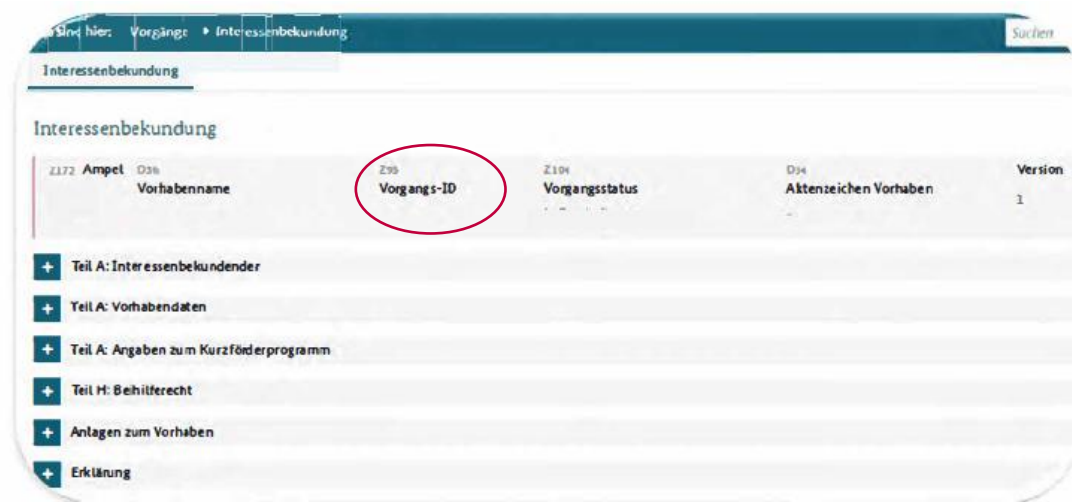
Sie sind hier: Vorgänge ▸ Interessenbekundung

Suchen

Interessenbekundung

Interessenbekundung

Z172 Ampel

D36 Vorhabenname

Z95 Vorgangs-ID

Z104 Vorgangsstatus

D34 Aktenzeichen Vorhaben

Version 1

+ Teil A: Interessenbekundender

+ Teil A: Vorhabendaten

+ Teil A: Angaben zum Kurzförderprogramm

+ Teil H: Beihilferecht

+ Anlagen zum Vorhaben

+ Erklärung